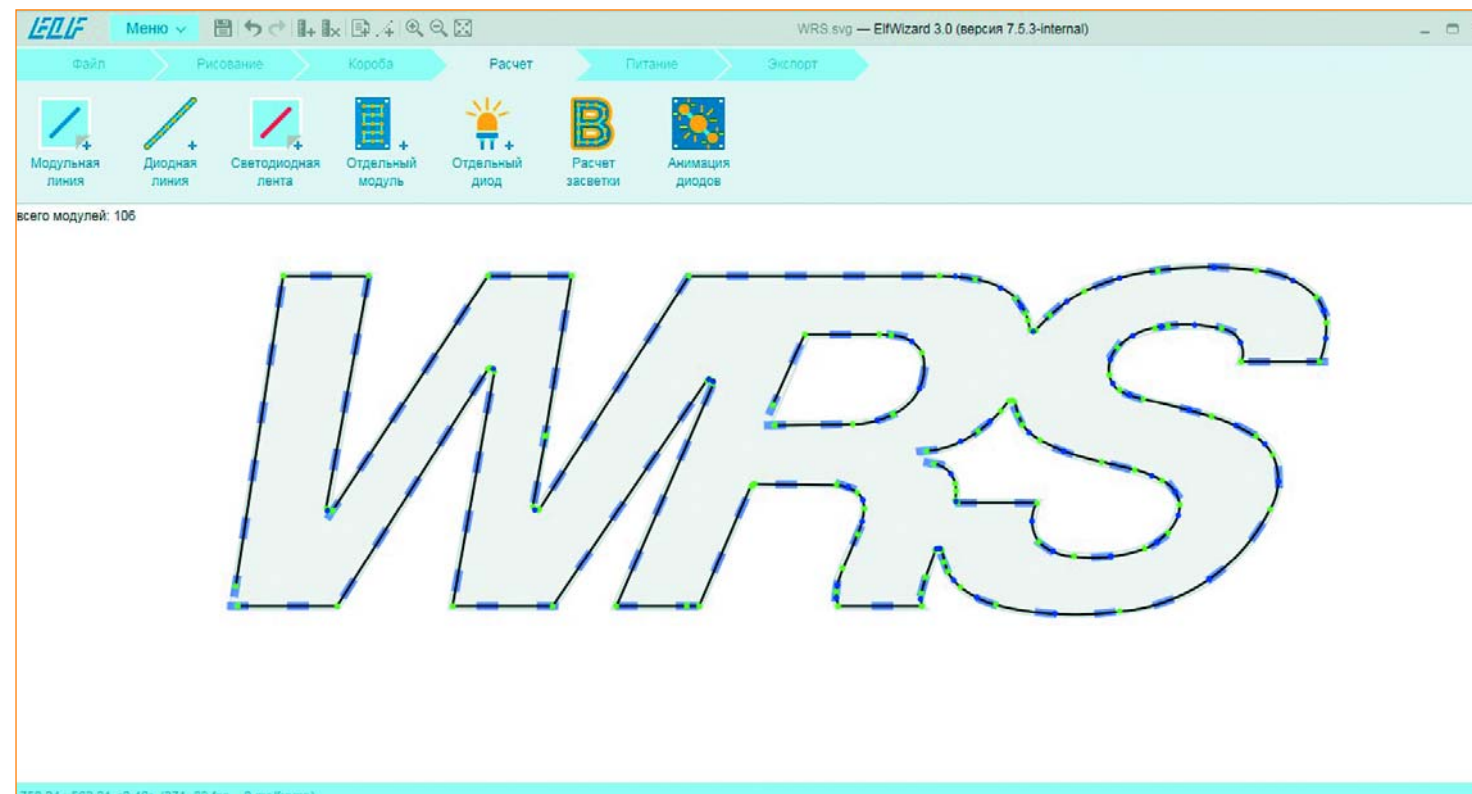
ELF

Меню

WRS.svg — ElfWizard 3.0 (версия 7.5.3-internal)

Файл
Рисование
Короба
Расчет
Питание
Экспорт

Модульная линия
Диодная линия
Светодиодная лента
Отдельный модуль
Отдельный диод
Расчет засветки
Анимация диодов

всего модулей: 106

WRS

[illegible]